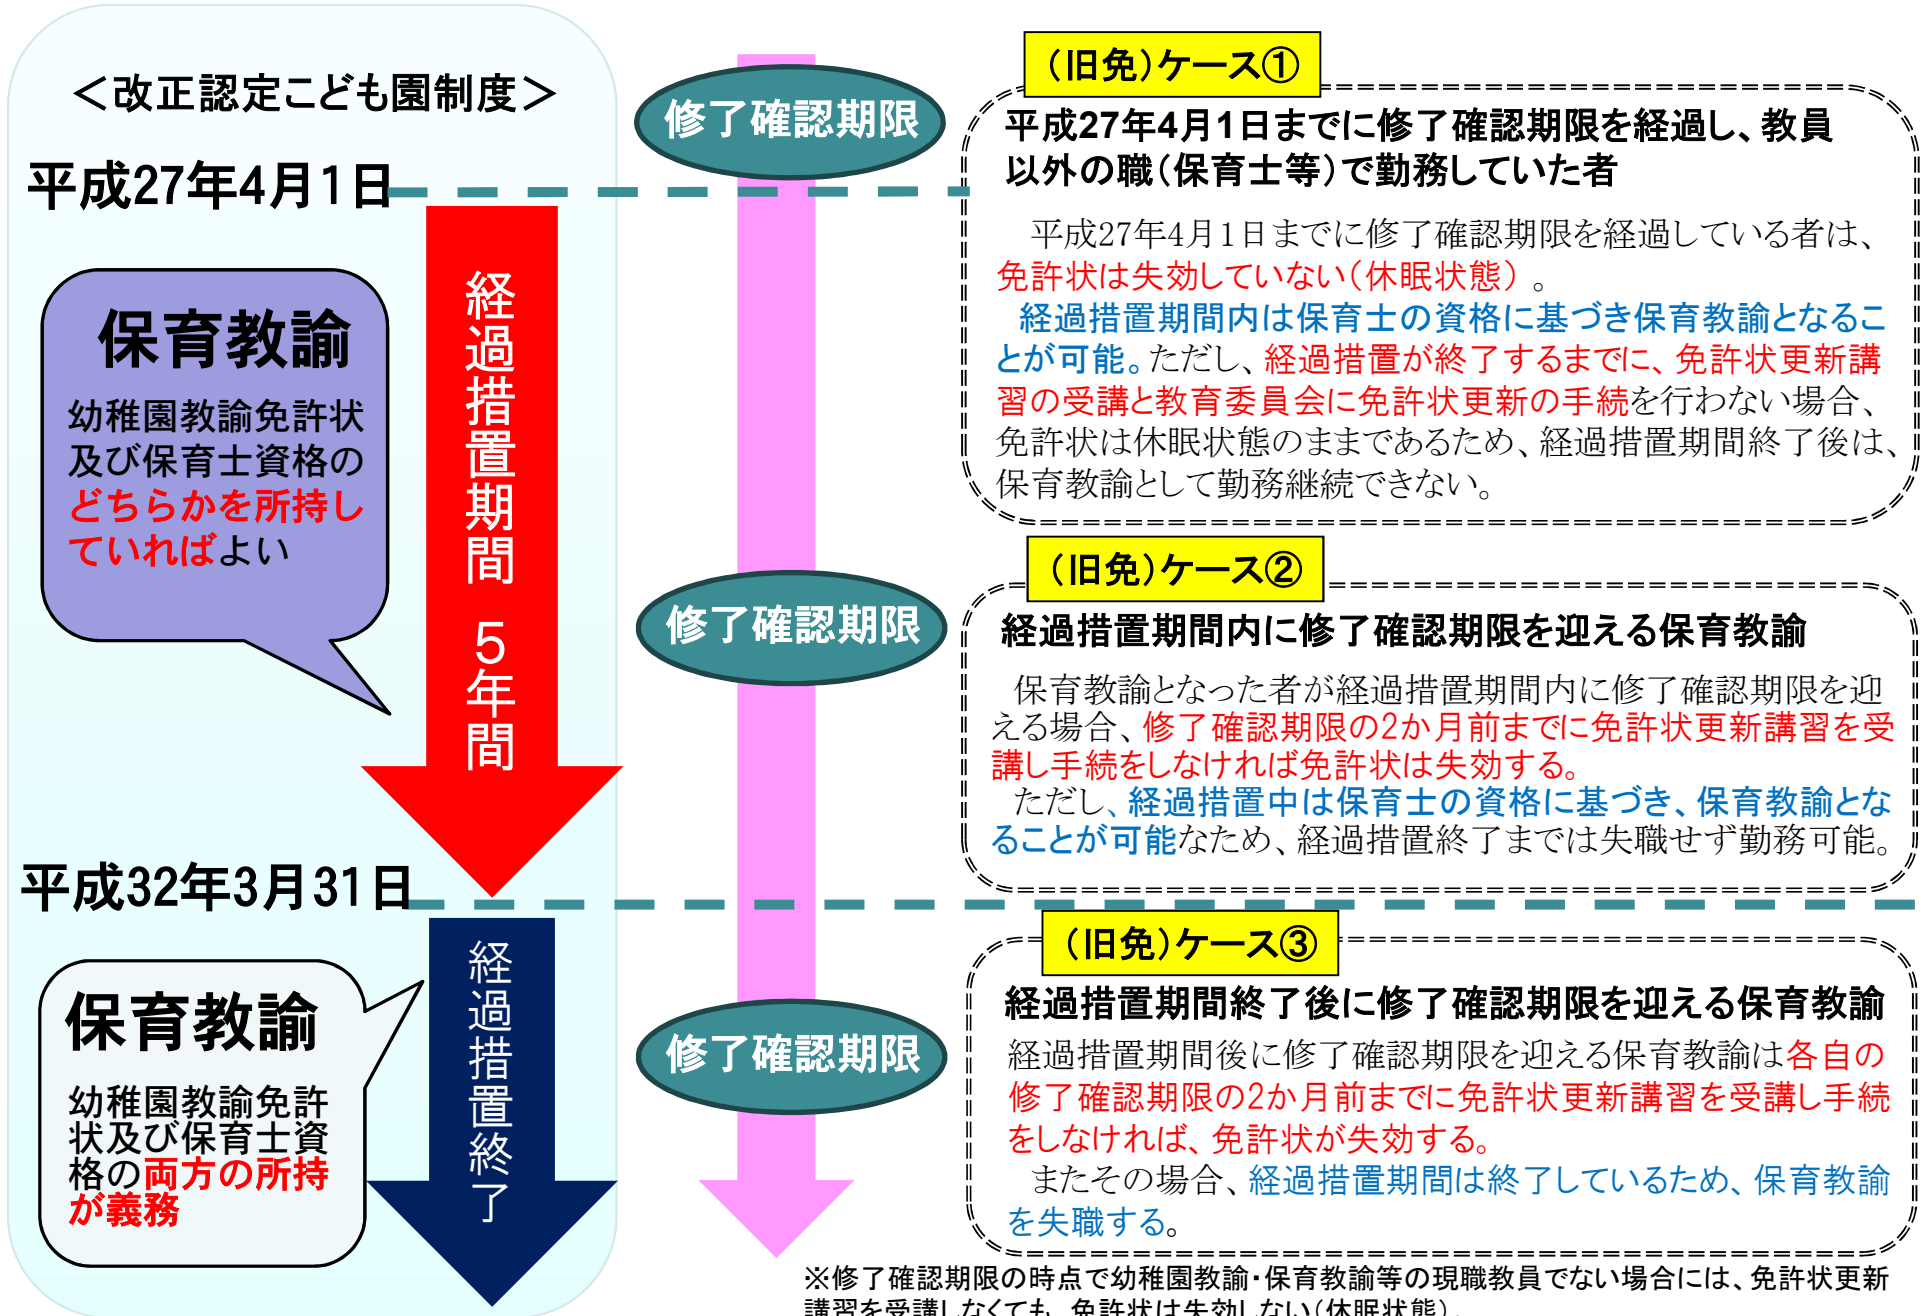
＜改正認定こども園制度＞

平成27年4月1日

保育教諭

幼稚園教諭免許状及び保育士資格のどちらかを所持していればよい

経過措置期間 5年間

平成32年3月31日

保育教諭

幼稚園教諭免許状及び保育士資格の両方の所持が義務

経過措置終了

修了確認期限

修了確認期限

修了確認期限

（旧免）ケース①

平成27年4月1日までに修了確認期限を経過し、教員以外の職（保育士等）で勤務していた者

平成27年4月1日までに修了確認期限を経過している者は、免許状は失効していない（休眠状態）。

経過措置期間内は保育士の資格に基づき保育教諭となることが可能。ただし、経過措置が終了するまでに、免許状更新講習の受講と教育委員会に免許状更新の手続を行わない場合、免許状は休眠状態のままであるため、経過措置期間終了後は、保育教諭として勤務継続できない。

（旧免）ケース②

経過措置期間内に修了確認期限を迎える保育教諭

保育教諭となった者が経過措置期間内に修了確認期限を迎える場合、修了確認期限の2か月前までに免許状更新講習を受講し手続をしなければ免許状は失効する。

ただし、経過措置中は保育士の資格に基づき、保育教諭となることが可能なため、経過措置終了までは失職せず勤務可能。

（旧免）ケース③

経過措置期間終了後に修了確認期限を迎える保育教諭

経過措置期間後に修了確認期限を迎える保育教諭は各自の修了確認期限の2か月前までに免許状更新講習を受講し手続をしなければ、免許状が失効する。

またその場合、経過措置期間は終了しているため、保育教諭を失職する。

※修了確認期限の時点で幼稚園教諭・保育教諭等の現職教員でない場合には、免許状更新講習を受講しなくても、免許状は失効しない（休眠状態）。